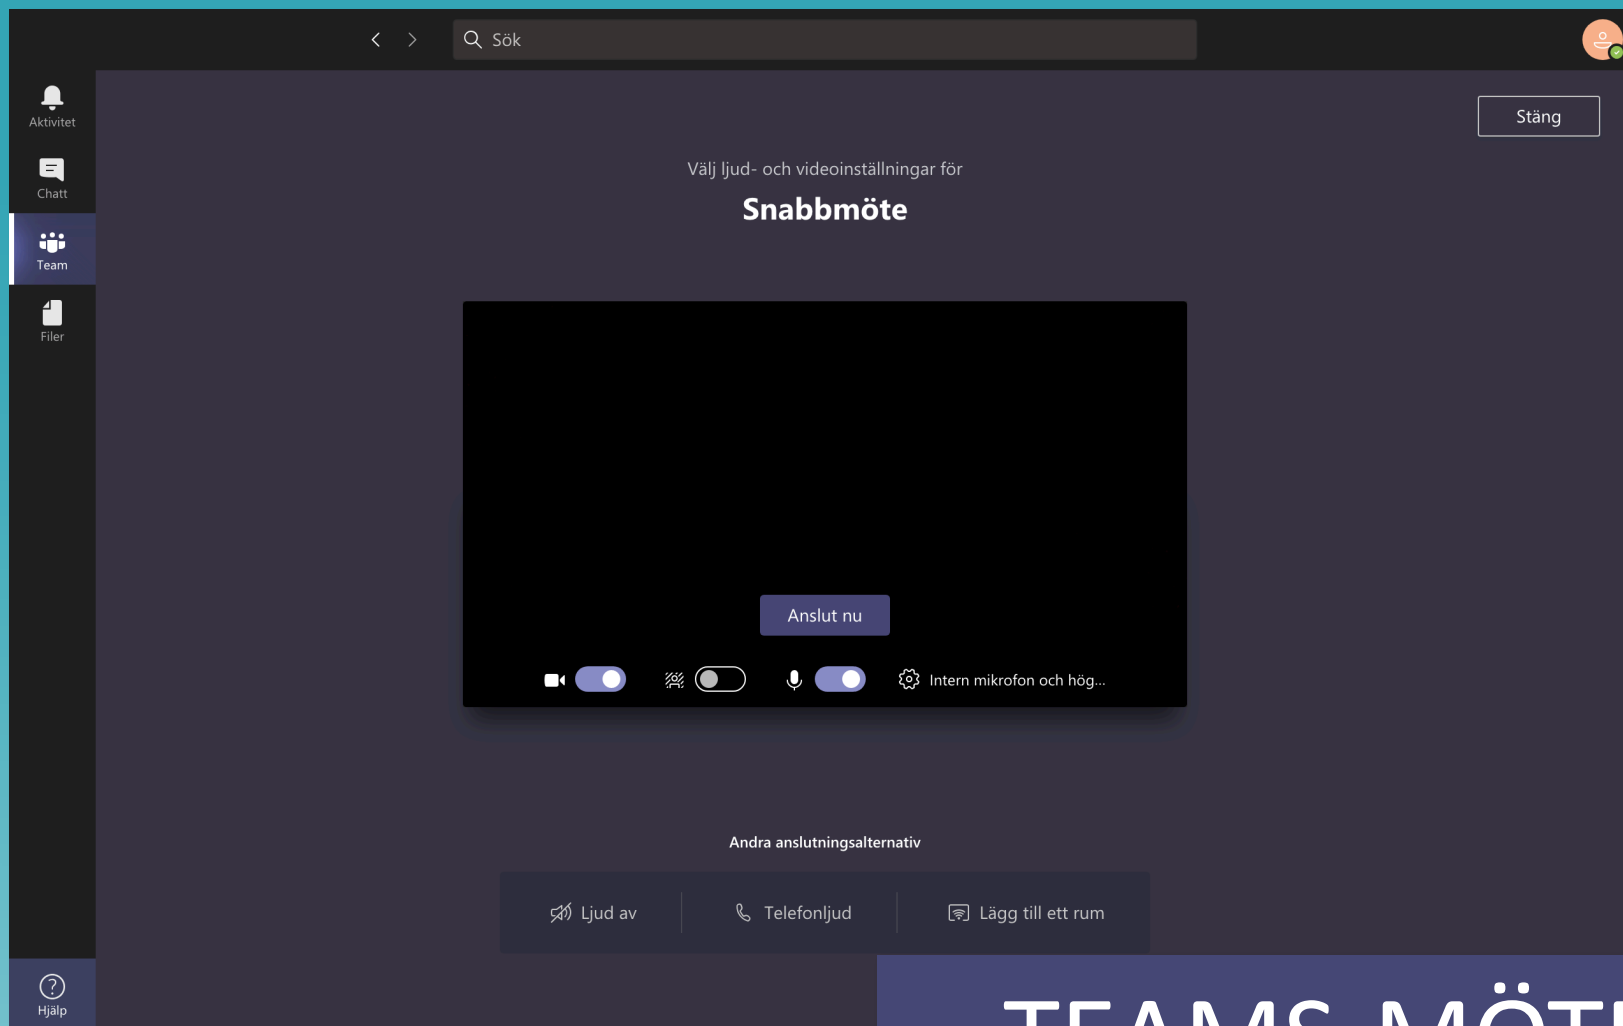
Sök

Aktivitet

Chatt

Team

Filer

Hjälp

Stäng

Välj ljud- och videoinställningar för

Snabbmöte

Anslut nu

Intern mikrofon och hög...

Andra anslutningsalternativ

Ljud av

Telefonljud

Lägg till ett rum

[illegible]